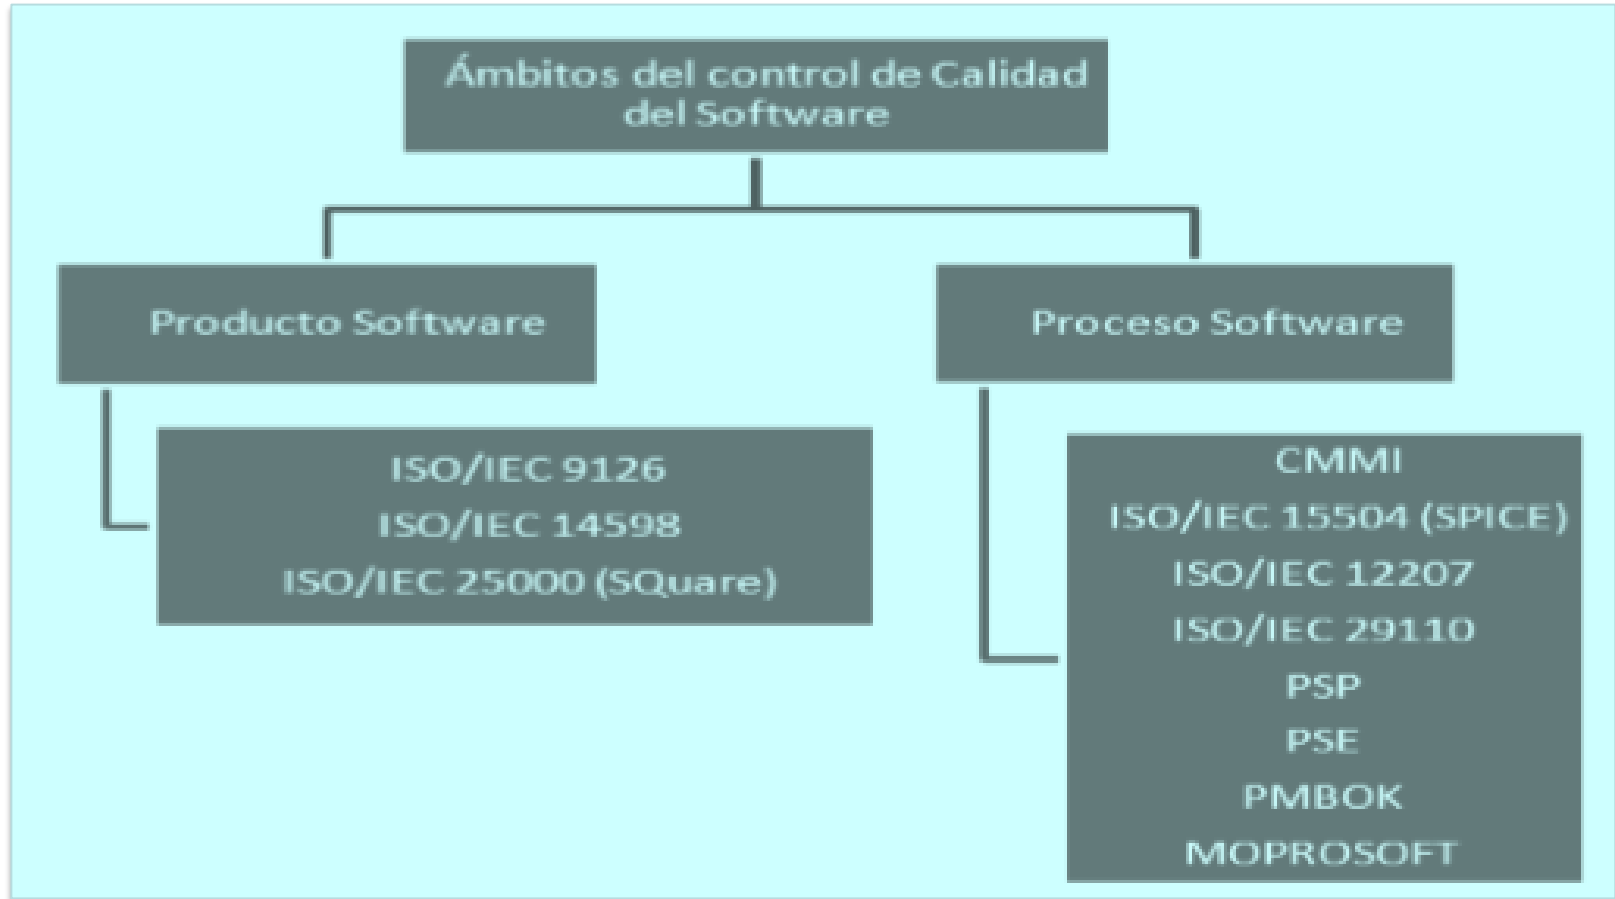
Ámbitos del control de Calidad del Software

Producto Software

ISO/IEC 9126
ISO/IEC 14598
ISO/IEC 25000 (SQuare)

Proceso Software

CMMI
ISO/IEC 15504 (SPICE)
ISO/IEC 12207
ISO/IEC 29110
PSP
PSE
PMBOK
MOPROSOFT